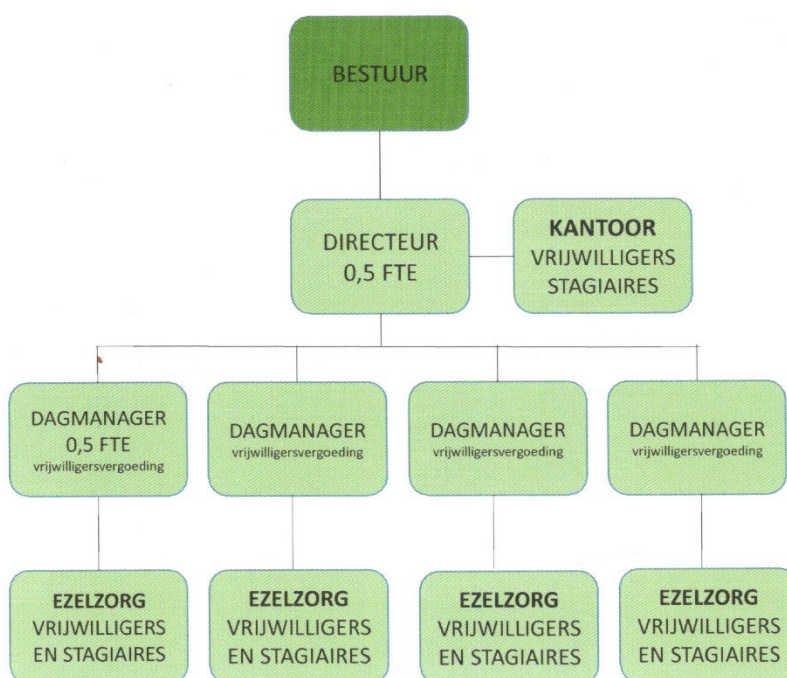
BESTUUR

DIRECTEUR
0,5 FTE

KANTOOR
VRIJWILLIGERS
STAGIAIRES

DAGMANAGER
0,5 FTE
vrijwilligersvergoeding

DAGMANAGER
vrijwilligersvergoeding

DAGMANAGER
vrijwilligersvergoeding

DAGMANAGER
vrijwilligersvergoeding

EZELZORG
VRIJWILLIGERS
EN STAGIAIRES

EZELZORG
VRIJWILLIGERS
EN STAGIAIRES

EZELZORG
VRIJWILLIGERS
EN STAGIAIRES

EZELZORG
VRIJWILLIGERS
EN STAGIAIRES